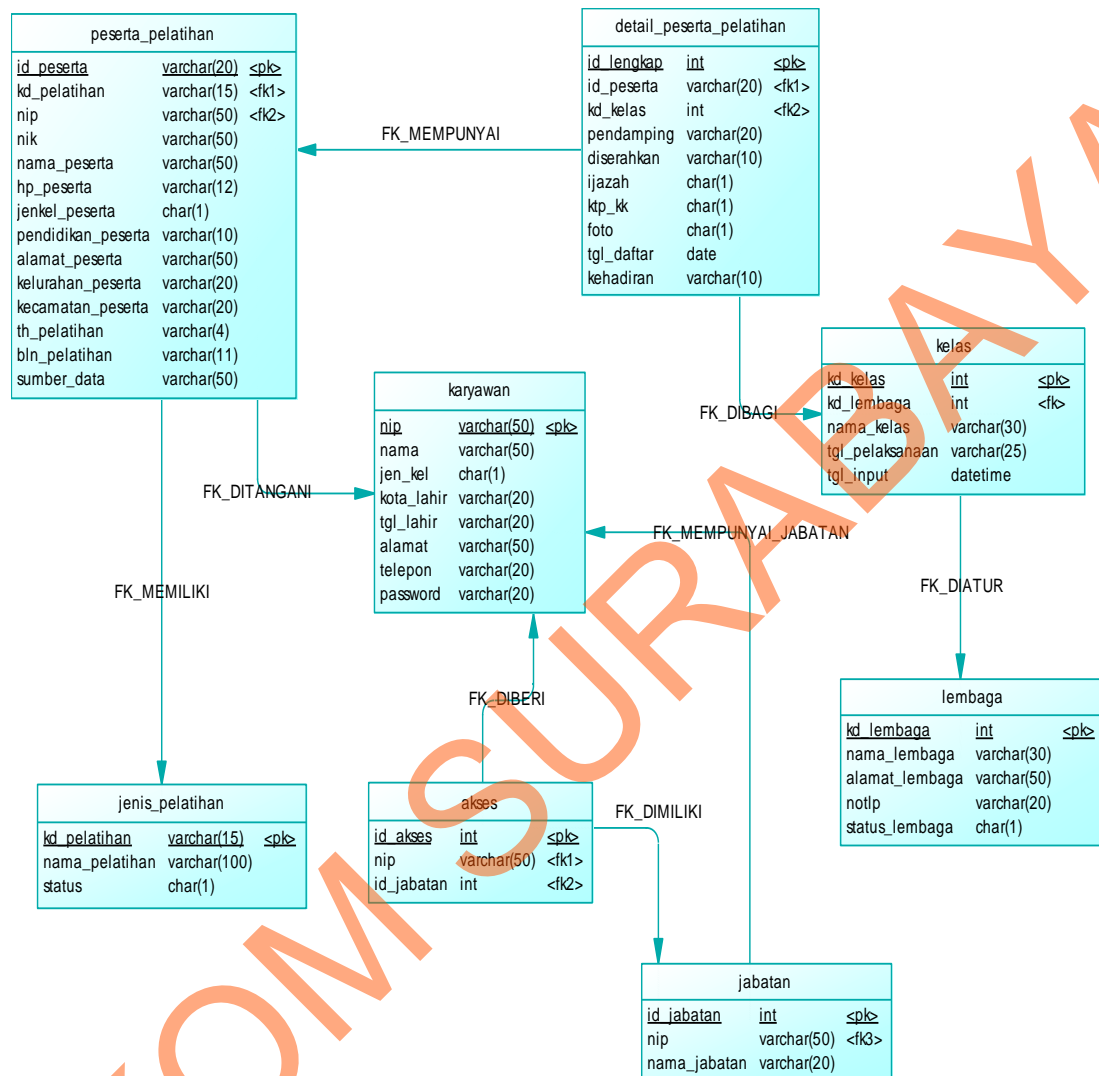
peserta_pelatihan

| | | |
|---|---|---|
| id_peserta | varchar(20) | <pk> |
| kd_pelatihan | varchar(15) | <fk1> |
| nip | varchar(50) | <fk2> |
| nik | varchar(50) | |
| nama_peserta | varchar(50) | |
| hp_peserta | varchar(12) | |
| jenkel_peserta | char(1) | |
| pendidikan_peserta | varchar(10) | |
| alamat_peserta | varchar(50) | |
| kelurahan_peserta | varchar(20) | |
| kecamatan_peserta | varchar(20) | |
| th_pelatihan | varchar(4) | |
| bln_pelatihan | varchar(11) | |
| sumber_data | varchar(50) | |

detail_peserta_pelatihan

| | | |
|---|---|---|
| id_lengkap | int | <pk> |
| id_peserta | varchar(20) | <fk1> |
| kd_kelas | int | <fk2> |
| pendamping | varchar(20) | |
| diserahkan | varchar(10) | |
| ijazah | char(1) | |
| ktp_kk | char(1) | |
| foto | char(1) | |
| tgl_daftar | date | |
| kehadiran | varchar(10) | |

FK_MEMPUNYAI

kelas

| | | |
|---|---|---|
| kd_kelas | int | <pk> |
| kd_lembaga | int | <fk> |
| nama_kelas | varchar(30) | |
| tgl_pelaksanaan | varchar(25) | |
| tgl_input | datetime | |

FK_DIBAGI

karyawan

| | | |
|---|---|---|
| nip | varchar(50) | <pk> |
| nama | varchar(50) | |
| jen_kel | char(1) | |
| kota_lahir | varchar(20) | |
| tgl_lahir | varchar(20) | |
| alamat | varchar(50) | |
| telepon | varchar(20) | |
| password | varchar(20) | |

FK_DITANGANI

FK_MEMPUNYAI_JABATAN

FK_MEMILIKI

FK_DIATUR

lembaga

| | | |
|---|---|---|
| kd_lembaga | int | <pk> |
| nama_lembaga | varchar(30) | |
| alamat_lembaga | varchar(50) | |
| notlp | varchar(20) | |
| status_lembaga | char(1) | |

FK_DIBERI

jenis_pelatihan

| | | |
|---|---|---|
| kd_pelatihan | varchar(15) | <pk> |
| nama_pelatihan | varchar(100) | |
| status | char(1) | |

akses

| | | |
|---|---|---|
| id_akses | int | <pk> |
| nip | varchar(50) | <fk1> |
| id_jabatan | int | <fk2> |

FK_DIMILIKI

jabatan

| | | |
|---|---|---|
| id_jabatan | int | <pk> |
| nip | varchar(50) | <fk3> |
| nama_jabatan | varchar(20) | |

STIKOM SURABAYA